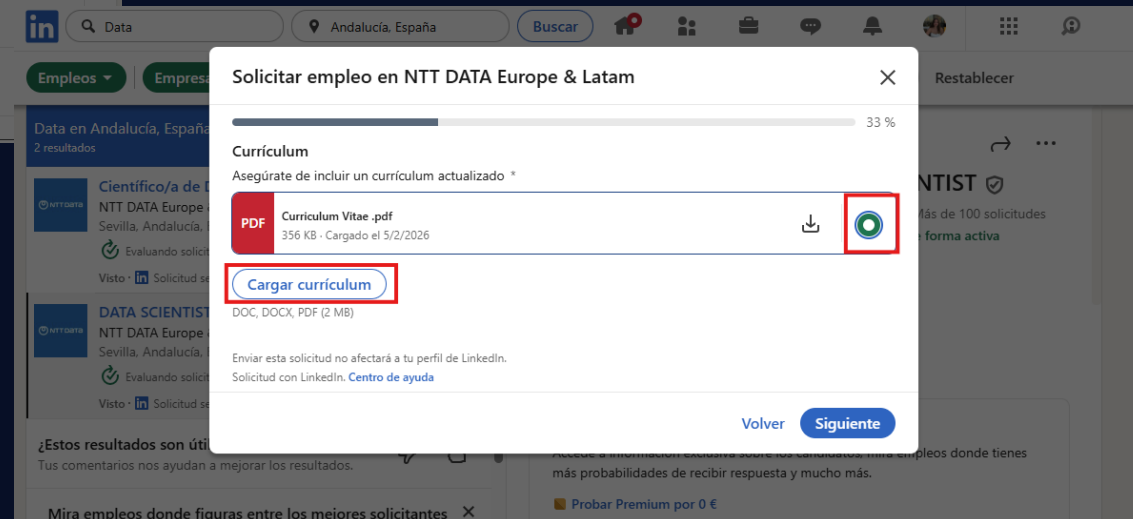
in Data Andalucía, España Buscar

Empleos Empresa Restablecer

Data en Andalucía, España
2 resultados

Científico/a de D
NTT DATA Europe
Sevilla, Andalucía,
Evaluando solicit
Visto · Solicitud se

DATA SCIENTIST
NTT DATA Europe
Sevilla, Andalucía,
Evaluando solicit
Visto · Solicitud se

¿Estos resultados son úti
Tus comentarios nos ayudan a mejorar los resultados.

Mira empleos donde figuras entre los mejores solicitantes

NTIST
Más de 100 solicitudes
forma activa

Accede a información exclusiva sobre los candidatos, mira empleos donde tienes más probabilidades de recibir respuesta y mucho más.
Probar Premium por 0 €

Solicitar empleo en NTT DATA Europe & Latam

33 %

Currículum
Asegúrate de incluir un currículum actualizado *

PDF
Curriculum Vitae .pdf
356 KB · Cargado el 5/2/2026

Cargar currículum
DOC, DOCX, PDF (2 MB)

Enviar esta solicitud no afectará a tu perfil de LinkedIn.
Solicitud con LinkedIn. Centro de ayuda

Volver Siguiente